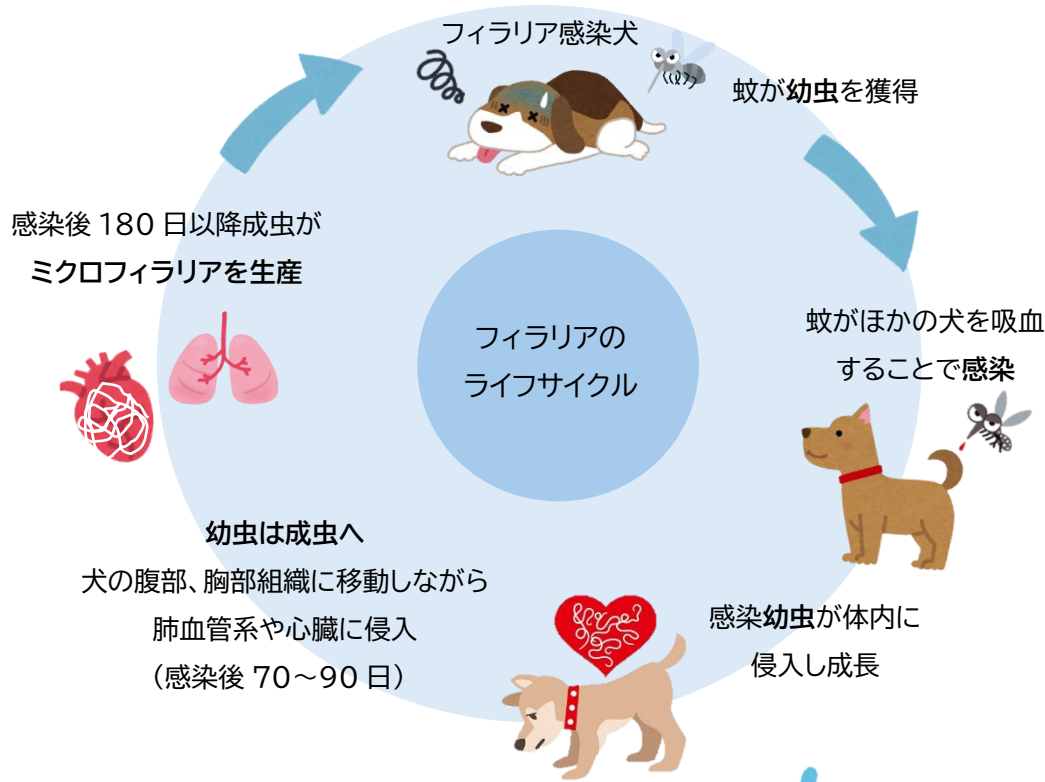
フィラリア感染犬

蚊が幼虫を獲得

蚊がほかの犬を吸血することで感染

感染幼虫が体内に侵入し成長

幼虫は成虫へ
犬の腹部、胸部組織に移動しながら肺血管系や心臓に侵入
（感染後 70～90 日）

感染後 180 日以降成虫がミクロフィラリアを生産

フィラリアのライフサイクル